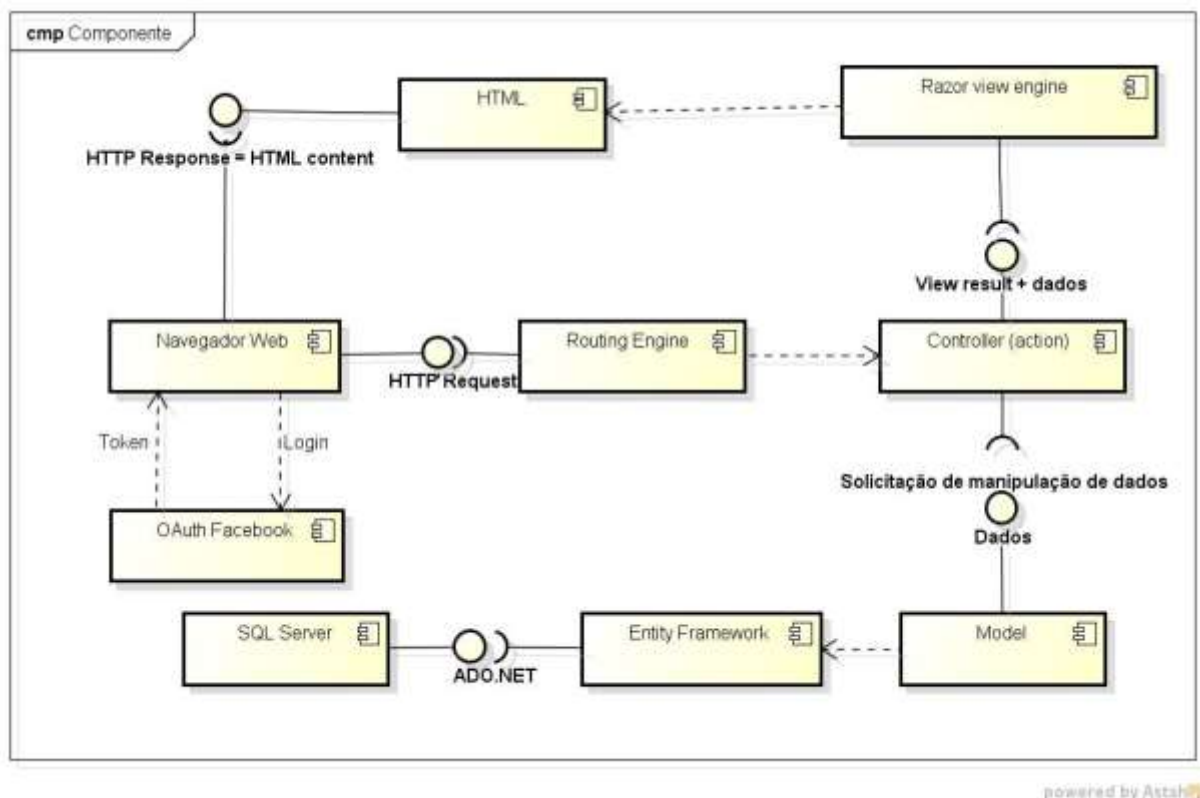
cmp Componente

HTML

Razor view engine

HTTP Response = HTML content

View result + dados

Navegador Web

Routing Engine

Controller (action)

HTTP Request

Token

Login

Solicitação de manipulação de dados

OAuth Facebook

Dados

SQL Server

Entity Framework

Model

ADO.NET

powered by Astah